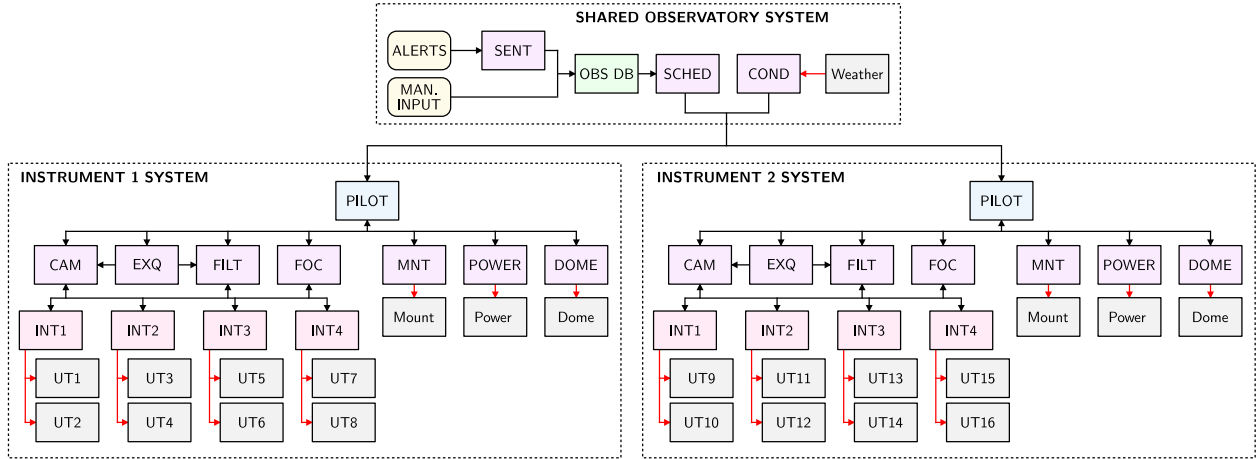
SHARED OBSERVATORY SYSTEM

ALERTS

SENT

MAN. INPUT

OBS DB

SCHED

COND

Weather

INSTRUMENT 1 SYSTEM

PILOT

CAM

EXQ

FILT

FOC

MNT

POWER

DOME

Mount

Power

Dome

INT1

INT2

INT3

INT4

UT1

UT2

UT3

UT4

UT5

UT6

UT7

UT8

INSTRUMENT 2 SYSTEM

PILOT

CAM

EXQ

FILT

FOC

MNT

POWER

DOME

Mount

Power

Dome

INT1

INT2

INT3

INT4

UT9

UT10

UT11

UT12

UT13

UT14

UT15

UT16